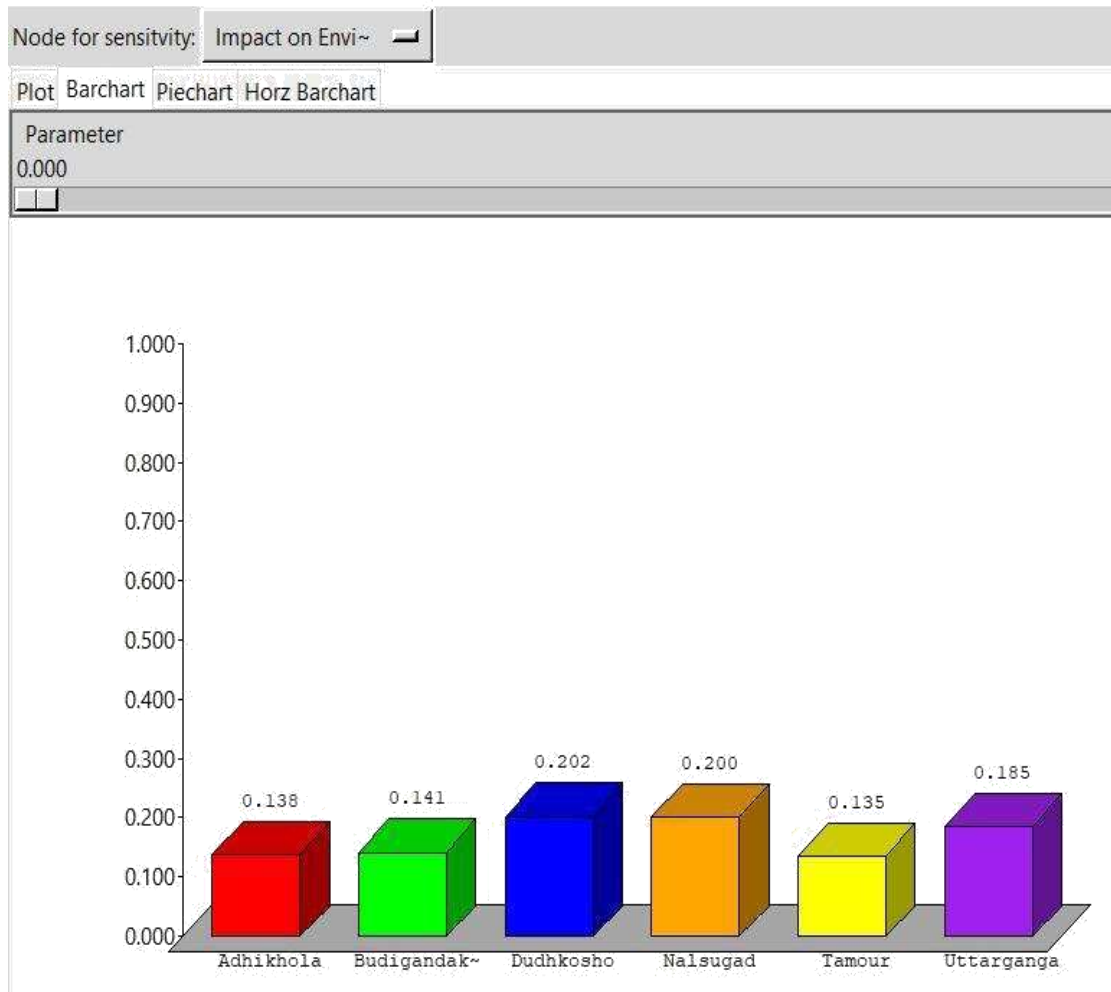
Node for sensitvity: Impact on Envi~

Plot Barchart Piechart Horz Barchart

Parameter
0.000

1.000
0.900
0.800
0.700
0.600
0.500
0.400
0.300
0.200
0.100
0.000

0.138 0.141 0.202 0.200 0.135 0.185

Adhikhola Budigandak~ Dudhkosho Nalsugad Tamour Uttarganga